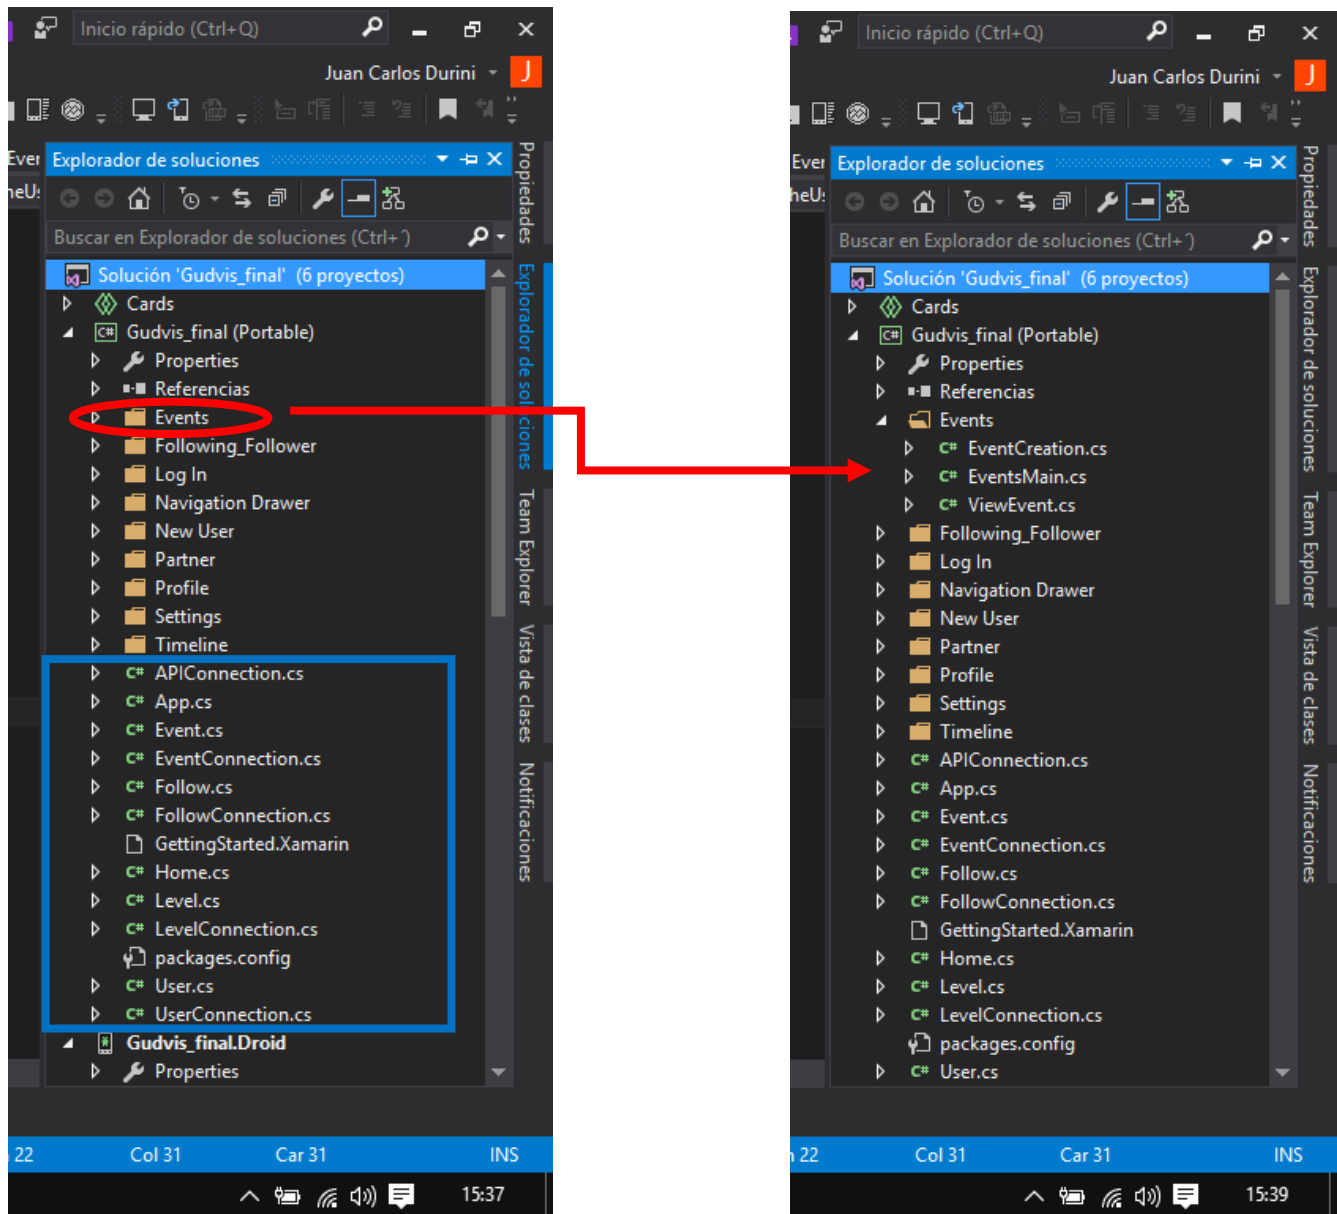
Inicio rápido (Ctrl+Q)

Juan Carlos Durini J

Ever
heU:

Explorador de soluciones

Buscar en Explorador de soluciones (Ctrl+´)

Solución 'Gudvis_final' (6 proyectos)
Cards
Gudvis_final (Portable)
Properties
Referencias
Events
Following_Follower
Log In
Navigation Drawer
New User
Partner
Profile
Settings
Timeline
APIConnection.cs
App.cs
Event.cs
EventConnection.cs
Follow.cs
FollowConnection.cs
GettingStarted.Xamarin
Home.cs
Level.cs
LevelConnection.cs
packages.config
User.cs
UserConnection.cs
Gudvis_final.Droid
Properties

Propiedades
Explorador de soluciones
Team Explorer
Vista de clases
Notificaciones

22 Col 31 Car 31 INS

15:37

Inicio rápido (Ctrl+Q)

Juan Carlos Durini J

Ever
heU:

Explorador de soluciones

Buscar en Explorador de soluciones (Ctrl+´)

Solución 'Gudvis_final' (6 proyectos)
Cards
Gudvis_final (Portable)
Properties
Referencias
Events
EventCreation.cs
EventsMain.cs
ViewEvent.cs
Following_Follower
Log In
Navigation Drawer
New User
Partner
Profile
Settings
Timeline
APIConnection.cs
App.cs
Event.cs
EventConnection.cs
Follow.cs
FollowConnection.cs
GettingStarted.Xamarin
Home.cs
Level.cs
LevelConnection.cs
packages.config
User.cs

Propiedades
Explorador de soluciones
Team Explorer
Vista de clases
Notificaciones

22 Col 31 Car 31 INS

15:39